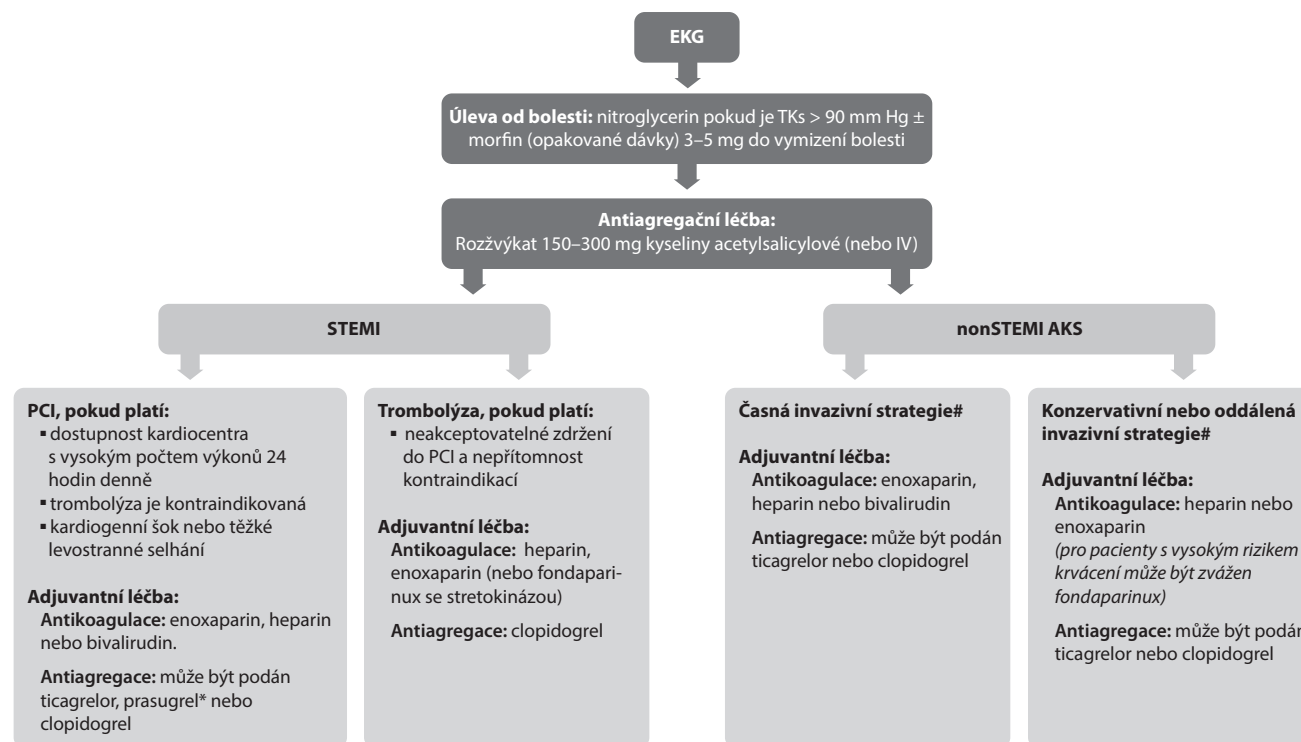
EKG

**Úleva od bolesti:** nitroglycerin pokud je TKs > 90 mm Hg ± morfin (opakované dávky) 3–5 mg do vymizení bolesti

**Antiagregační léčba:**
Rozžvýkat 150–300 mg kyseliny acetylsalicylové (nebo IV)

**STEMI**

**nonSTEMI AKS**

**PCI, pokud platí:**
- dostupnost kardiocentra s vysokým počtem výkonů 24 hodin denně
- trombolýza je kontraindikovaná
- kardiogenní šok nebo těžké levostranné selhání

**Adjuvantní léčba:**
**Antikoagulace:** enoxaparin, heparin nebo bivalirudin.

**Antiagregace:** může být podán ticagrelor, prasugrel* nebo clopidogrel

**Trombolýza, pokud platí:**
- neakceptovatelné zdržení do PCI a nepřítomnost kontraindikací

**Adjuvantní léčba:**
**Antikoagulace:** heparin, enoxaparin (nebo fondaparinux se stretokinázou)

**Antiagregace:** clopidogrel

**Časná invazivní strategie#**

**Adjuvantní léčba:**
**Antikoagulace:** enoxaparin, heparin nebo bivalirudin

**Antiagregace:** může být podán ticagrelor nebo clopidogrel

**Konzervativní nebo oddálená invazivní strategie#**

**Adjuvantní léčba:**
**Antikoagulace:** heparin nebo enoxaparin
*(pro pacienty s vysokým rizikem krvácení může být zvážen fondaparinux)*

**Antiagregace:** může být podán ticagrelor nebo clopidogrel